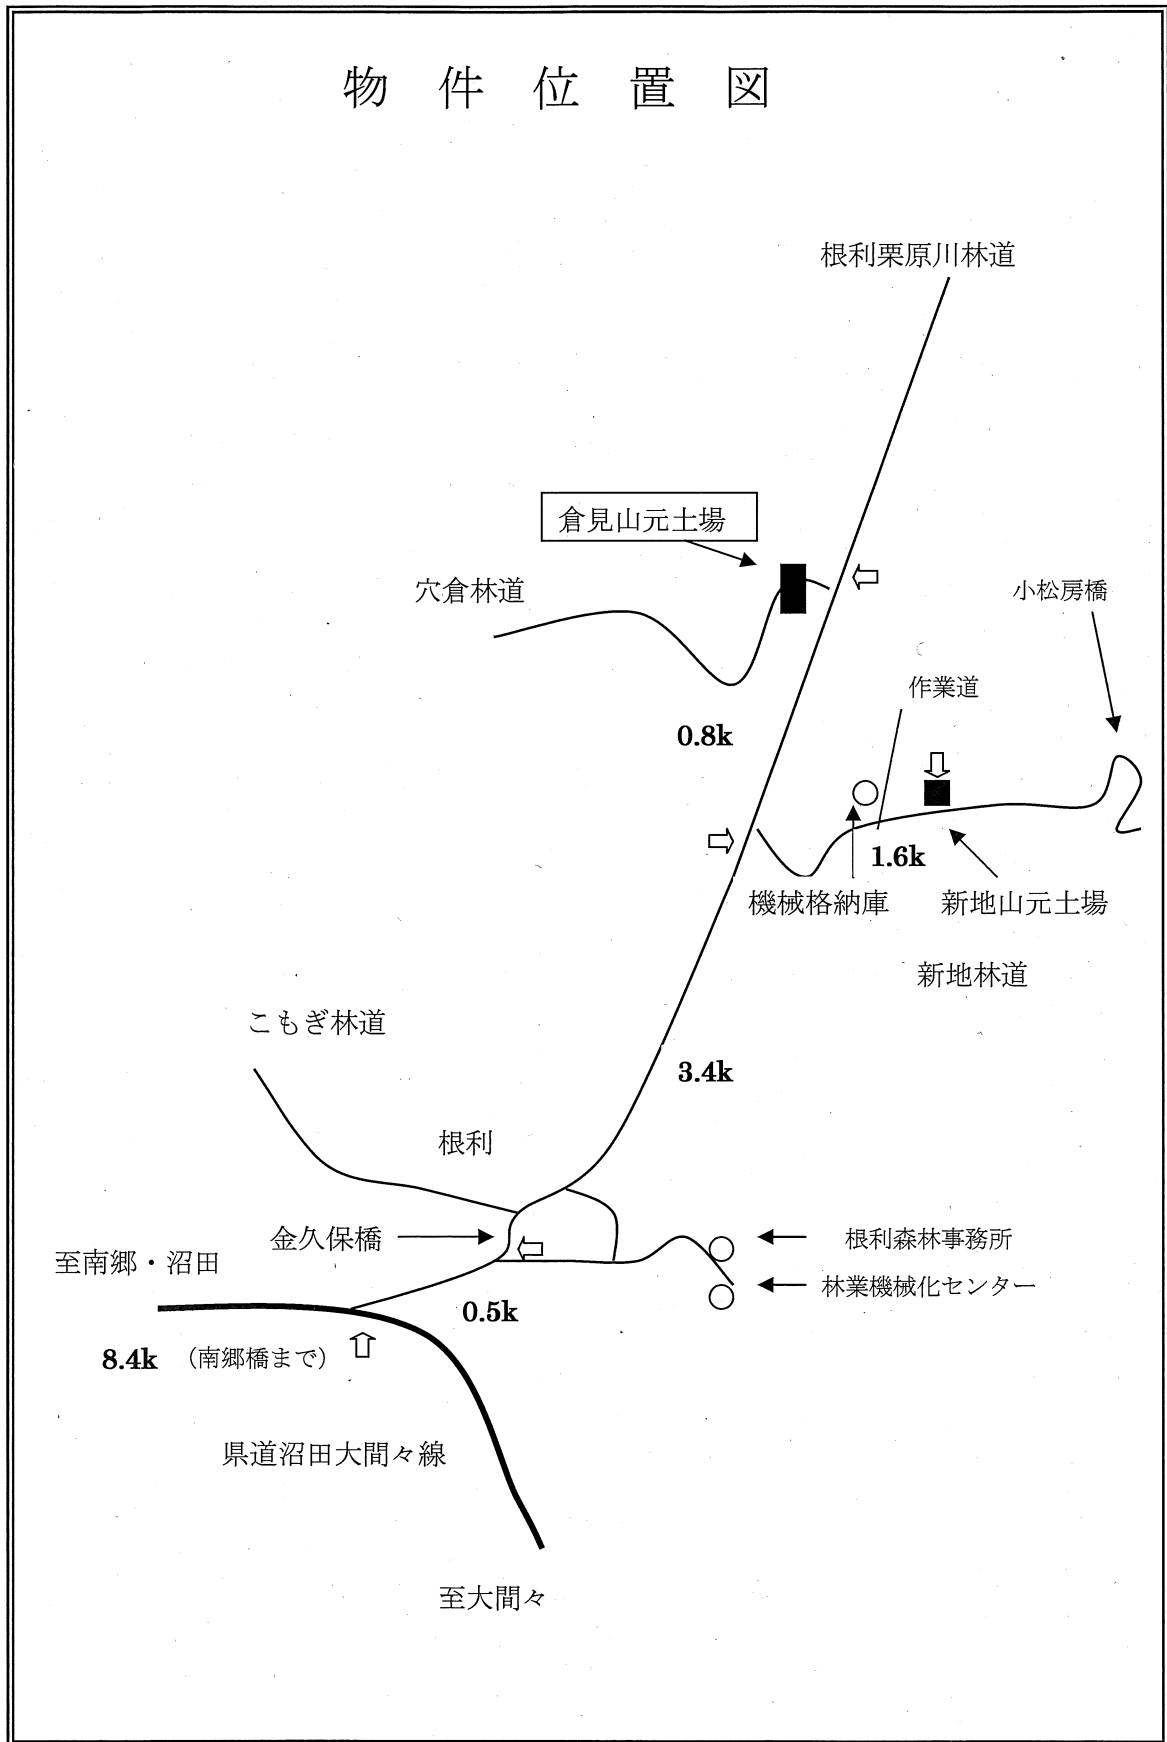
物 件 位 置 図

根利栗原川林道

倉見山元土場

穴倉林道

小松房橋

作業道

0.8k

1.6k

機械格納庫

新地山元土場

新地林道

こもぎ林道

3.4k

根利

金久保橋

根利森林事務所

至南郷・沼田

林業機械化センター

0.5k

8.4k （南郷橋まで）

県道沼田大間々線

至大間々